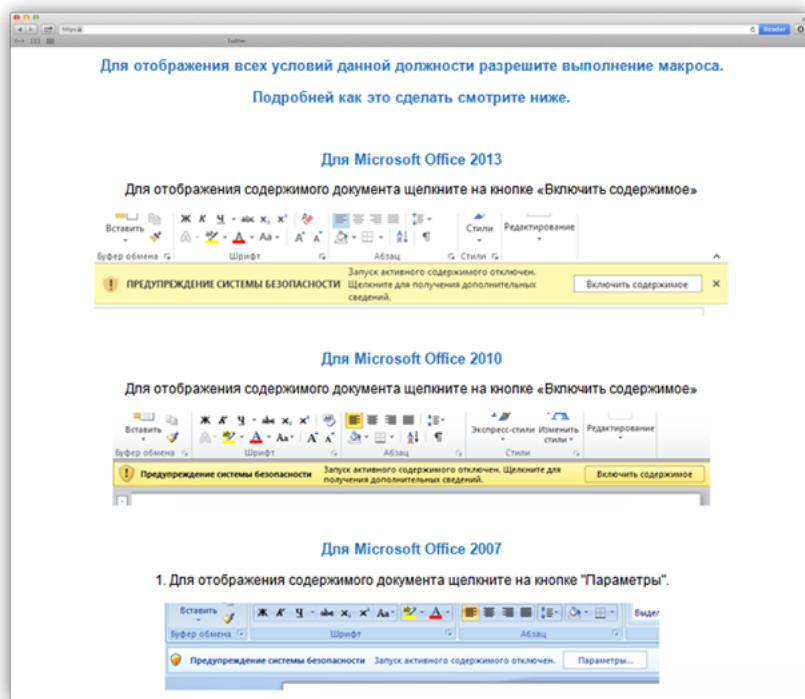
https

Twitter

Reader

Для отображения всех условий данной должности разрешите выполнение макроса.

Подробней как это сделать смотрите ниже.

Для Microsoft Office 2013

Для отображения содержимого документа щелкните на кнопке «Включить содержимое»

Вставить

Ж К Ч abc $x_2$ $x^2$

Аа

Стили

Редактирование

Буфер обмена

Шрифт

Абзац

Стили

ПРЕДУПРЕЖДЕНИЕ СИСТЕМЫ БЕЗОПАСНОСТИ

Запуск активного содержимого отключен. Щелкните для получения дополнительных сведений.

Включить содержимое

Для Microsoft Office 2010

Для отображения содержимого документа щелкните на кнопке «Включить содержимое»

Вставить

Ж К Ч abe $x_2$ $x^2$

Аа

Экспресс-стили

Изменить стили

Редактирование

Буфер обмена

Шрифт

Абзац

Стили

Предупреждение системы безопасности

Запуск активного содержимого отключен. Щелкните для получения дополнительных сведений.

Включить содержимое

Для Microsoft Office 2007

1. Для отображения содержимого документа щелкните на кнопке "Параметры".

Вставить

Ж К Ч abe $x_2$ $x^2$ Аа

Выдел

Буфер обмена

Шрифт

Абзац

Предупреждение системы безопасности

Запуск активного содержимого отключен.

Параметры...